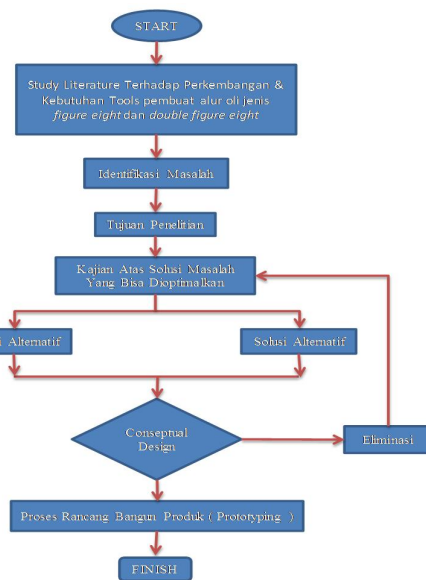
START

Study Literature Terhadap Perkembangan & Kebutuhan Tools pembuat alur oli jenis *figure eight* dan *double figure eight*

Identifikasi Masalah

Tujuan Penelitian

Kajian Atas Solusi Masalah Yang Bisa Dioptimalkan

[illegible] Alternatif

Solusi Alternatif

Conseptual Design

Eliminasi

Proses Rancang Bangun Produk ( Prototyping )

FINISH